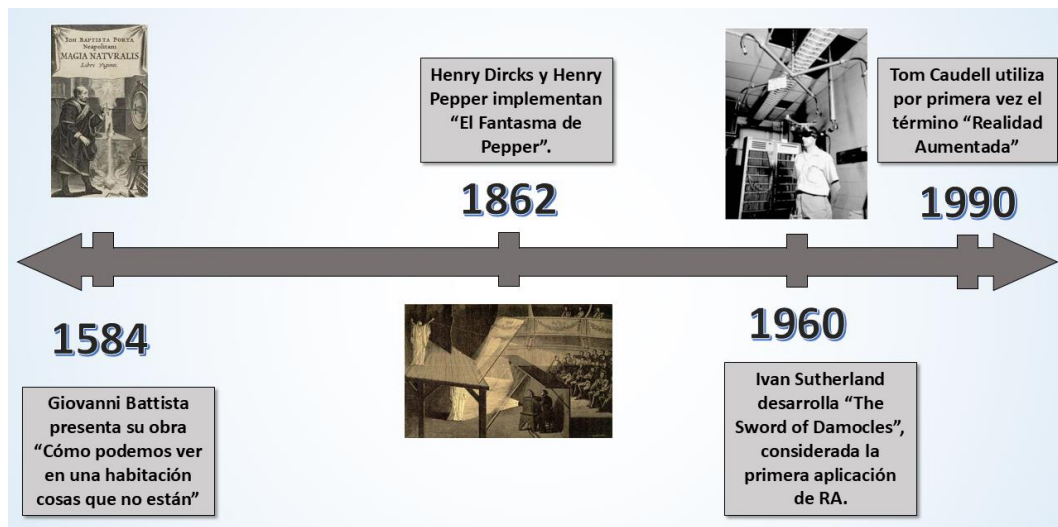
IOH BAPTISTA PORTA Neapolitani MAGIA NATVRALIS Libri Viginti.

Henry Dircks y Henry Pepper implementan “El Fantasma de Pepper”.

1862

Tom Caudell utiliza por primera vez el término “Realidad Aumentada”

1990

1584

1960

Giovanni Battista presenta su obra “Cómo podemos ver en una habitación cosas que no están”

Ivan Sutherland desarrolla “The Sword of Damocles”, considerada la primera aplicación de RA.